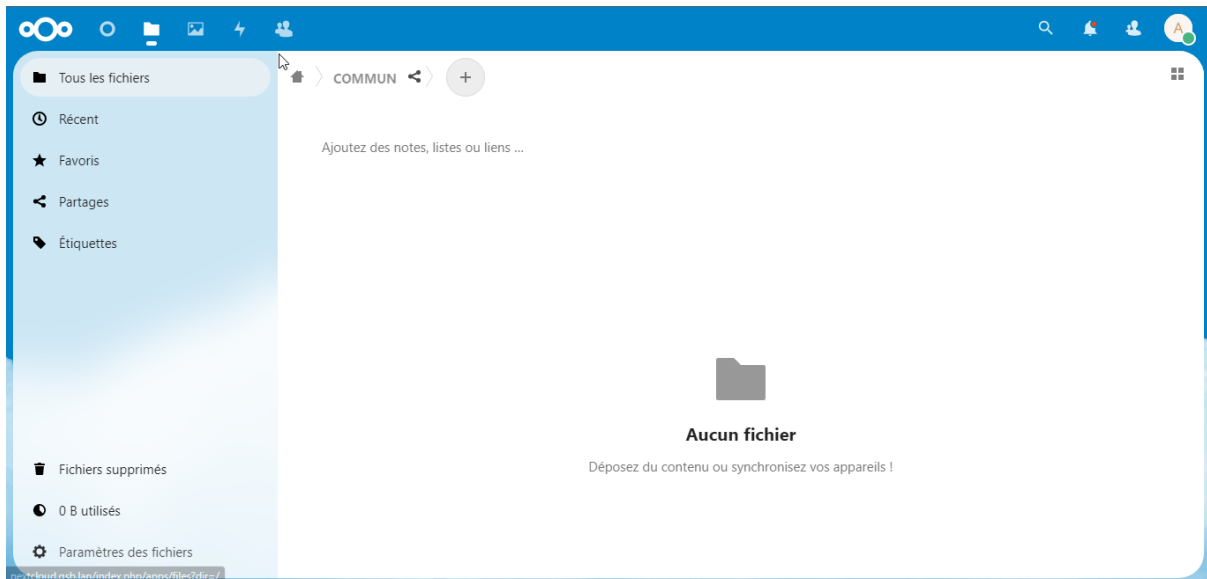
A

Tous les fichiers

Récent

Favoris

Partages

Étiquettes

COMMUN

+

Ajoutez des notes, listes ou liens ...

Aucun fichier

Déposez du contenu ou synchronisez vos appareils !

Fichiers supprimés

0 B utilisés

Paramètres des fichiers

nextcloud.gsb.lan/index.php/apps/files?dir=/